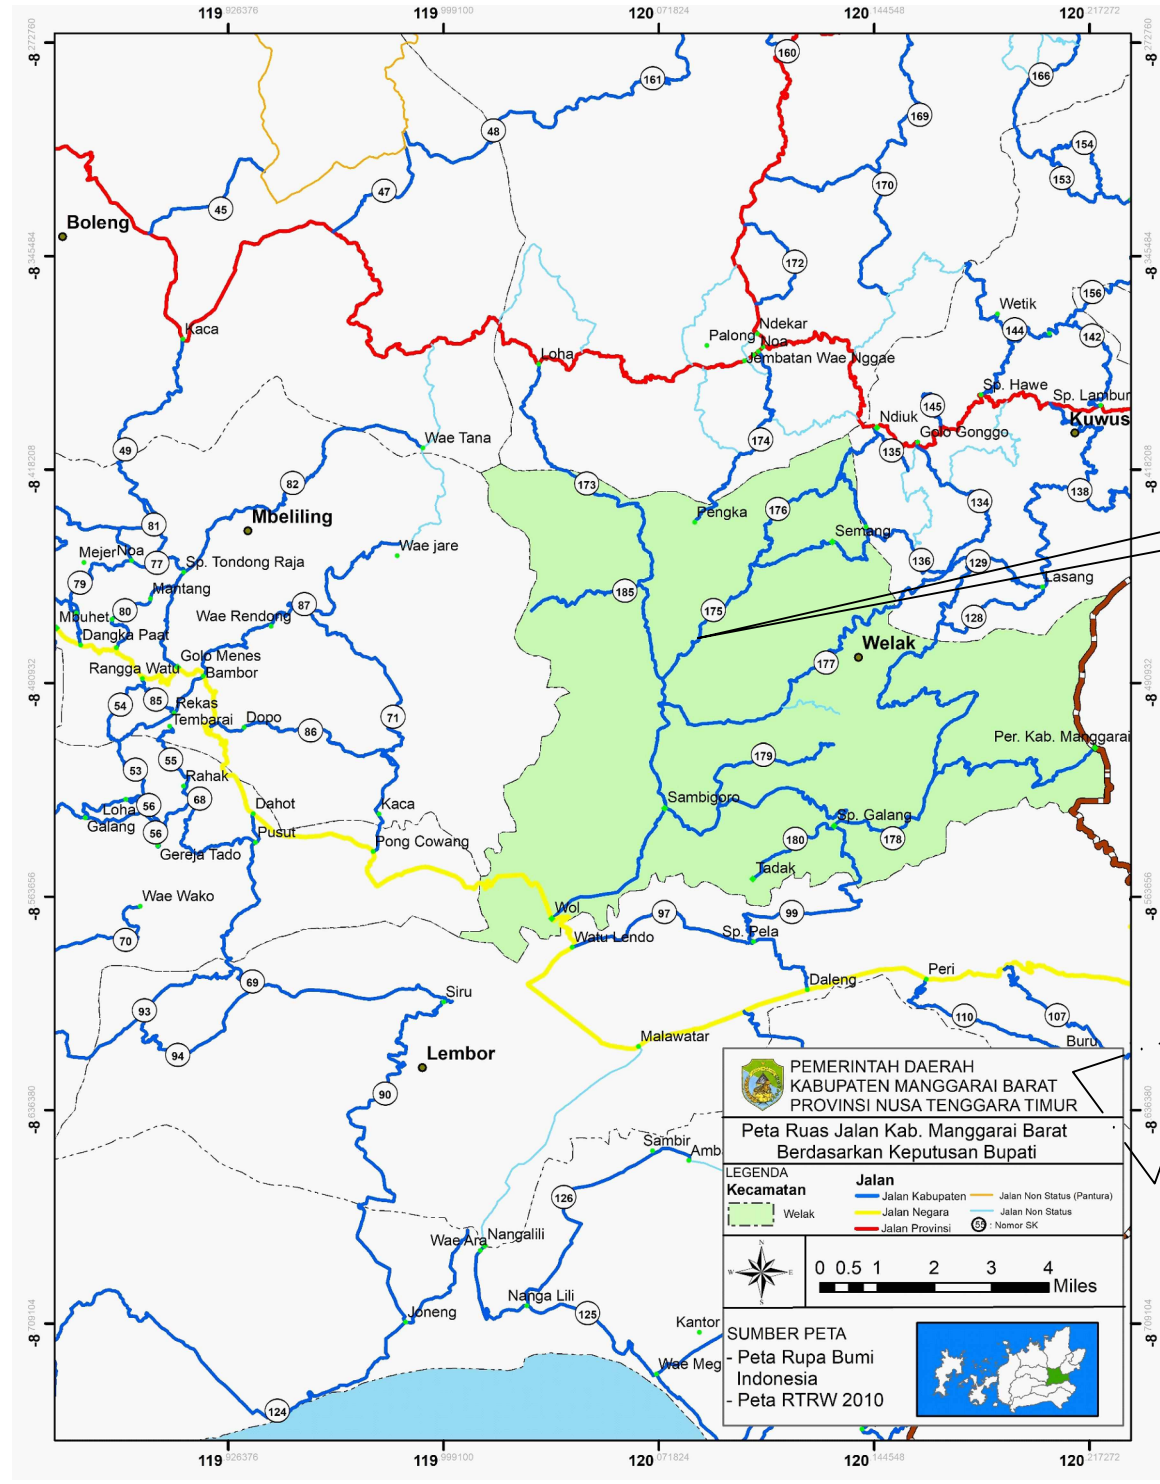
$119^{926376}$ $119^{999100}$ $120^{071824}$ $120^{144548}$ $120^{217272}$

$-8^{272760}$ $-8^{345484}$ $-8^{418208}$ $-8^{490932}$ $-8^{563656}$ $-8^{636380}$ $-8^{709104}$

160 161 166 48 169 154 153 170 47 45 172 156 144 142 145 174 135 138 173 176 134 185 175 136 129 128 177 87 81 82 77 79 80 71 86 54 85 55 53 68 56 56 179 180 178 97 99 70 69 93 94 110 107 90 126 125 124

Boleng
Kaca
Loha
Palong
Ndekar
Noa
Jembatan Wae Nggae
Wetik
Sp. Hawe
Sp. Lambur
Ndiuk
Golo Gonggo
Kuwus
Wae Tana
Mbeliling
Pengka
Semang
Wae jare
Mejer
Noa
Sp. Tondong Raja
Mantang
Lasang
Mbuhet
Wae Rendong
Dangka Paat
Welak
Golo Menes
Rangga Watu
Bambor
Rekas
Tembarai
Dopo
Per. Kab. Manggarai
Rahak
Loha
Galang
Dahot
Kaca
Sambiqoro
Sp. Galang
Pusut
Pong Cowang
Gereja Tado
Tadak
Wae Wako
Wol
Watu Lendo
Sp. Pela
Daleng
Peri
Siru
Malawatar
Buru
Lembor
Sambir
Amb
Wae Ara
Nangalili
Joneng
Nanga Lili
Kantor
Wae Meg

PEMERINTAH DAERAH
KABUPATEN MANGGARAI BARAT
PROVINSI NUSA TENGGARA TIMUR

Peta Ruas Jalan Kab. Manggarai Barat Berdasarkan Keputusan Bupati

LEGENDA
Kecamatan
Welak
Jalan
Jalan Kabupaten
Jalan Negara
Jalan Provinsi
Jalan Non Status (Pantura)
Jalan Non Status
55 : Nomor SK

0 0.5 1 2 3 4 Miles

SUMBER PETA
- Peta Rupa Bumi Indonesia
- Peta RTRW 2010